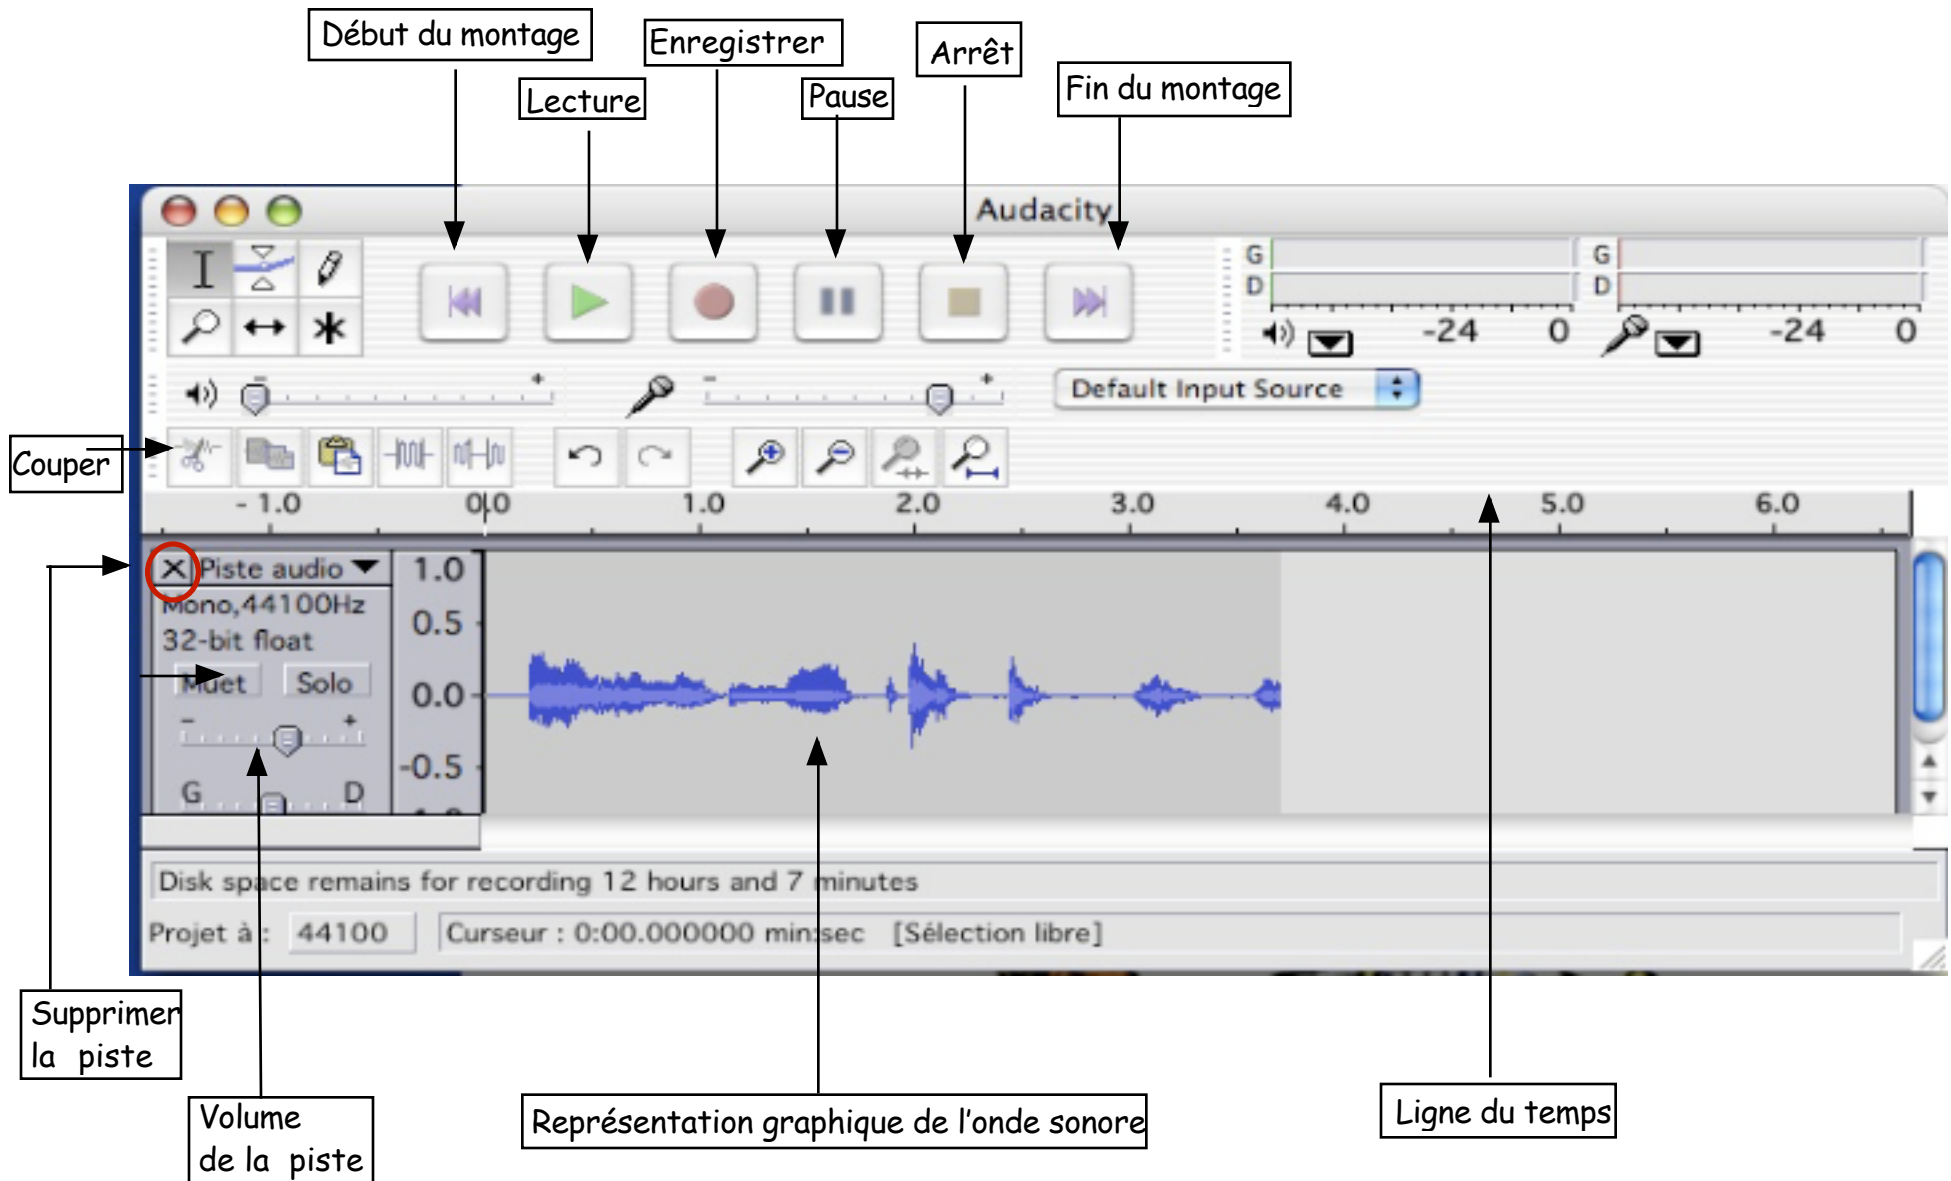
Début du montage

Enregistrer

Arrêt

Lecture

Pause

Fin du montage

Audacity

G
D
-24 0

G
D
-24 0

Default Input Source

Couper

- 1.0 0.0 1.0 2.0 3.0 4.0 5.0 6.0

Piste audio
Mono, 44100Hz
32-bit float
Muet Solo
G D

1.0
0.5
0.0
-0.5

Disk space remains for recording 12 hours and 7 minutes

Projet à : 44100 Curseur : 0:00.000000 min:sec [Sélection libre]

Supprimer la piste

Volume de la piste

Représentation graphique de l'onde sonore

Ligne du temps